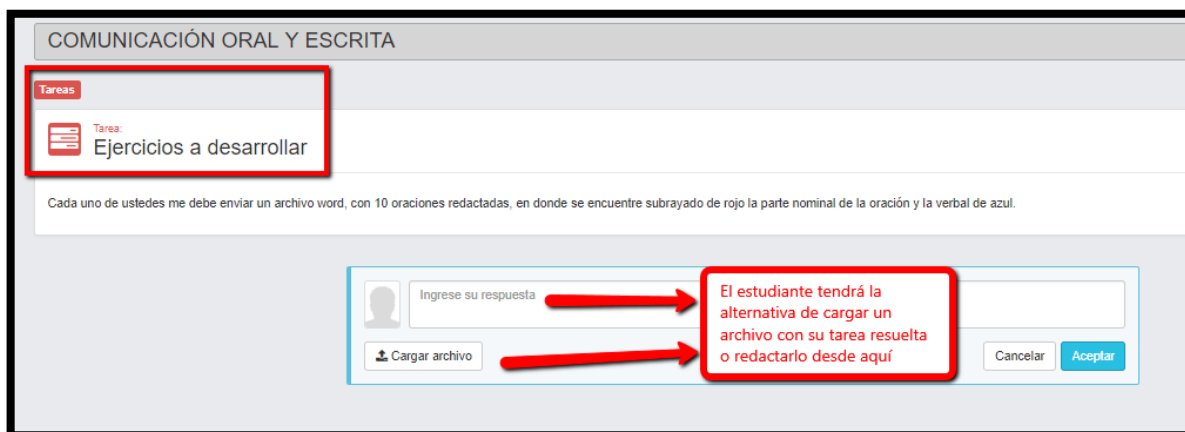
COMUNICACIÓN ORAL Y ESCRITA

Tareas

Tarea:
Ejercicios a desarrollar

Cada uno de ustedes me debe enviar un archivo word, con 10 oraciones redactadas, en donde se encuentre subrayado de rojo la parte nominal de la oración y la verbal de azul.

Ingrese su respuesta

El estudiante tendrá la alternativa de cargar un archivo con su tarea resuelta o redactarlo desde aquí

Cargar archivo

Cancelar

Aceptar